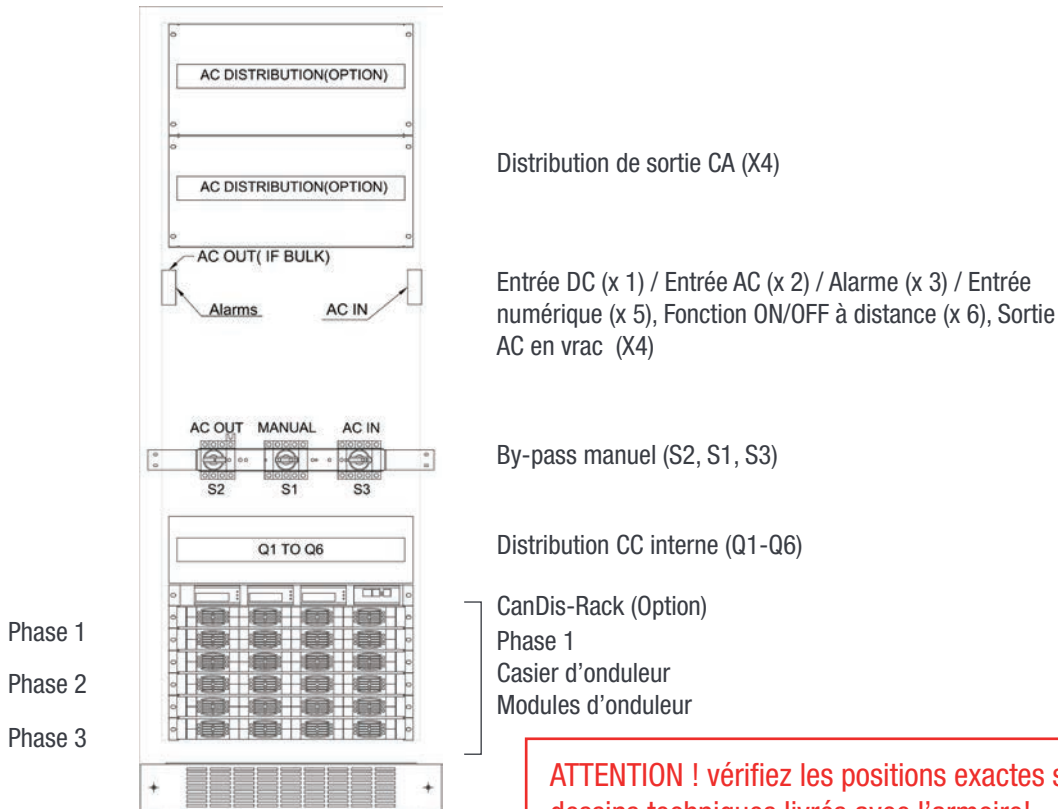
AC DISTRIBUTION(OPTION)

AC DISTRIBUTION(OPTION)

AC OUT( IF BULK)

Alarms

AC IN

AC OUT MANUAL AC IN

S2 S1 S3

Q1 TO Q6

Phase 1

Phase 2

Phase 3

Distribution de sortie CA (X4)

Entrée DC (x 1) / Entrée AC (x 2) / Alarme (x 3) / Entrée numérique (x 5), Fonction ON/OFF à distance (x 6), Sortie AC en vrac (X4)

By-pass manuel (S2, S1, S3)

Distribution CC interne (Q1-Q6)

CanDis-Rack (Option)
Phase 1
Casier d'onduleur
Modules d'onduleur

ATTENTION ! vérifiez les positions exactes s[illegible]
dessins techniques livrés avec l'armoire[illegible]